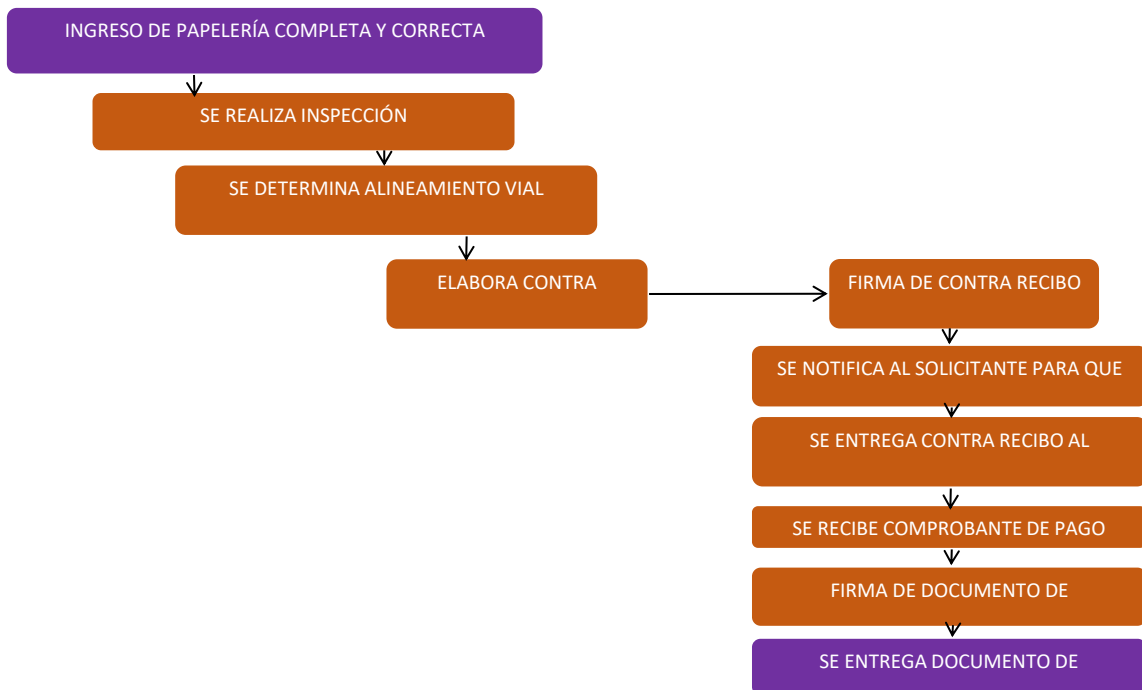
INGRESO DE PAPELERÍA COMPLETA Y CORRECTA

SE REALIZA INSPECCIÓN

SE DETERMINA ALINEAMIENTO VIAL

ELABORA CONTRA

FIRMA DE CONTRA RECIBO

SE NOTIFICA AL SOLICITANTE PARA QUE

SE ENTREGA CONTRA RECIBO AL

SE RECIBE COMPROBANTE DE PAGO

FIRMA DE DOCUMENTO DE

SE ENTREGA DOCUMENTO DE